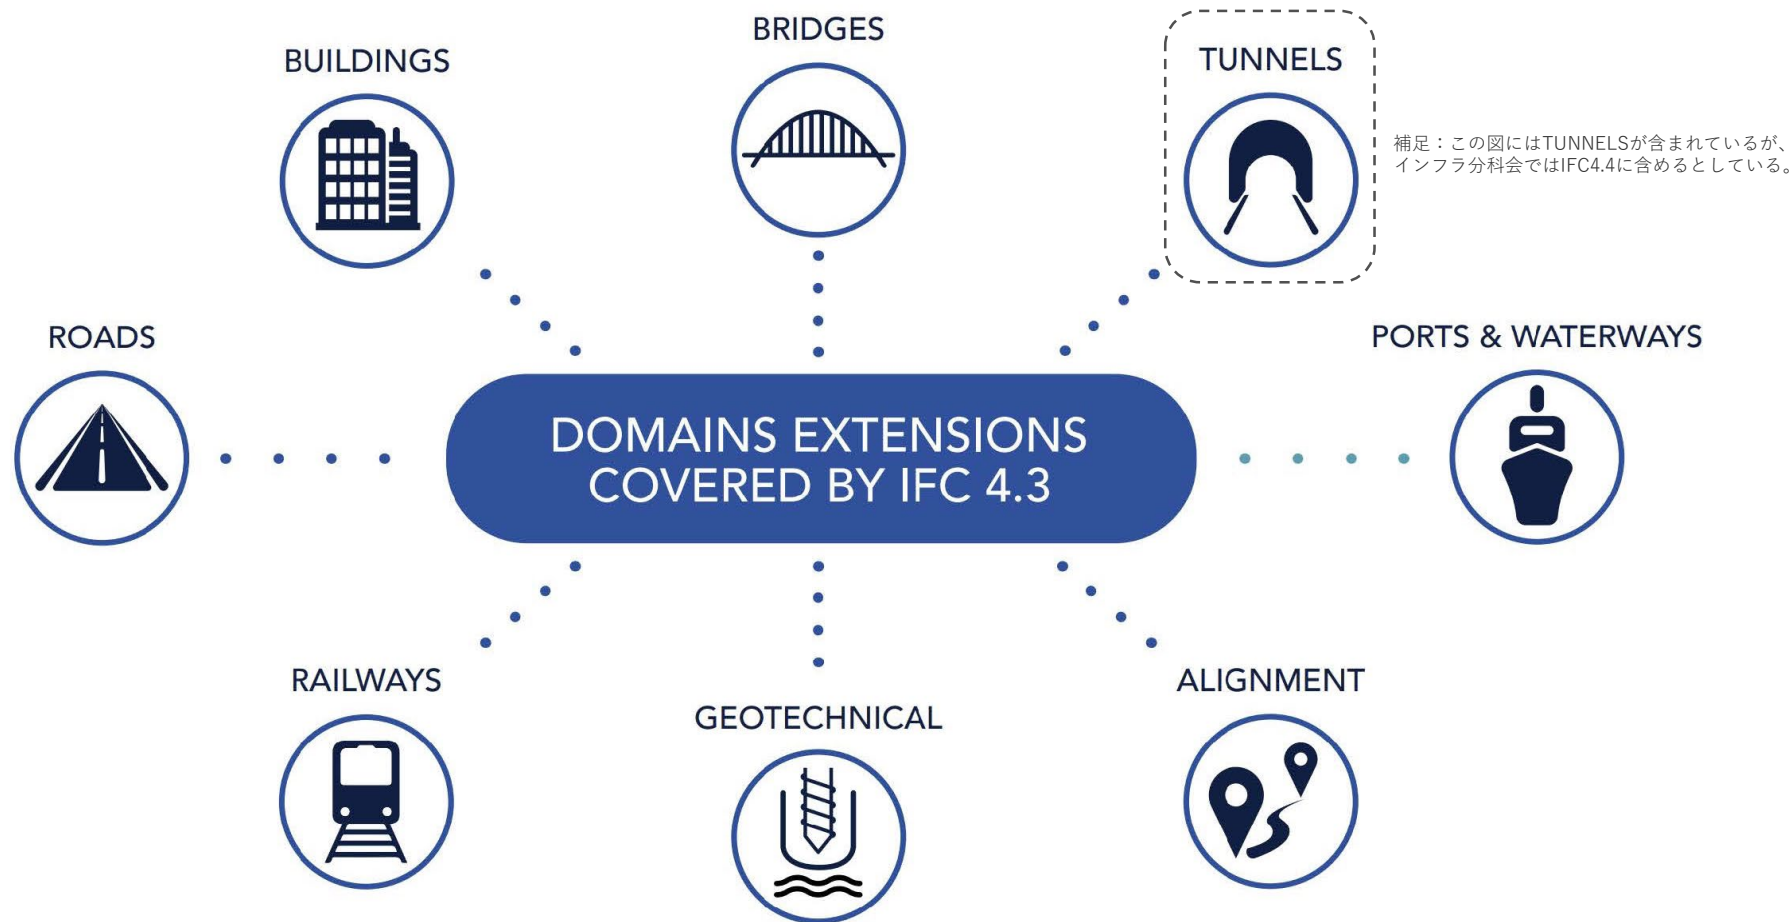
BUILDINGS

BRIDGES

TUNNELS

補足：この図にはTUNNELSが含まれているが、インフラ分科会ではIFC4.4に含めるとしている。

ROADS

DOMAINS EXTENSIONS COVERED BY IFC 4.3

PORTS & WATERWAYS

RAILWAYS

GEOTECHNICAL

ALIGNMENT